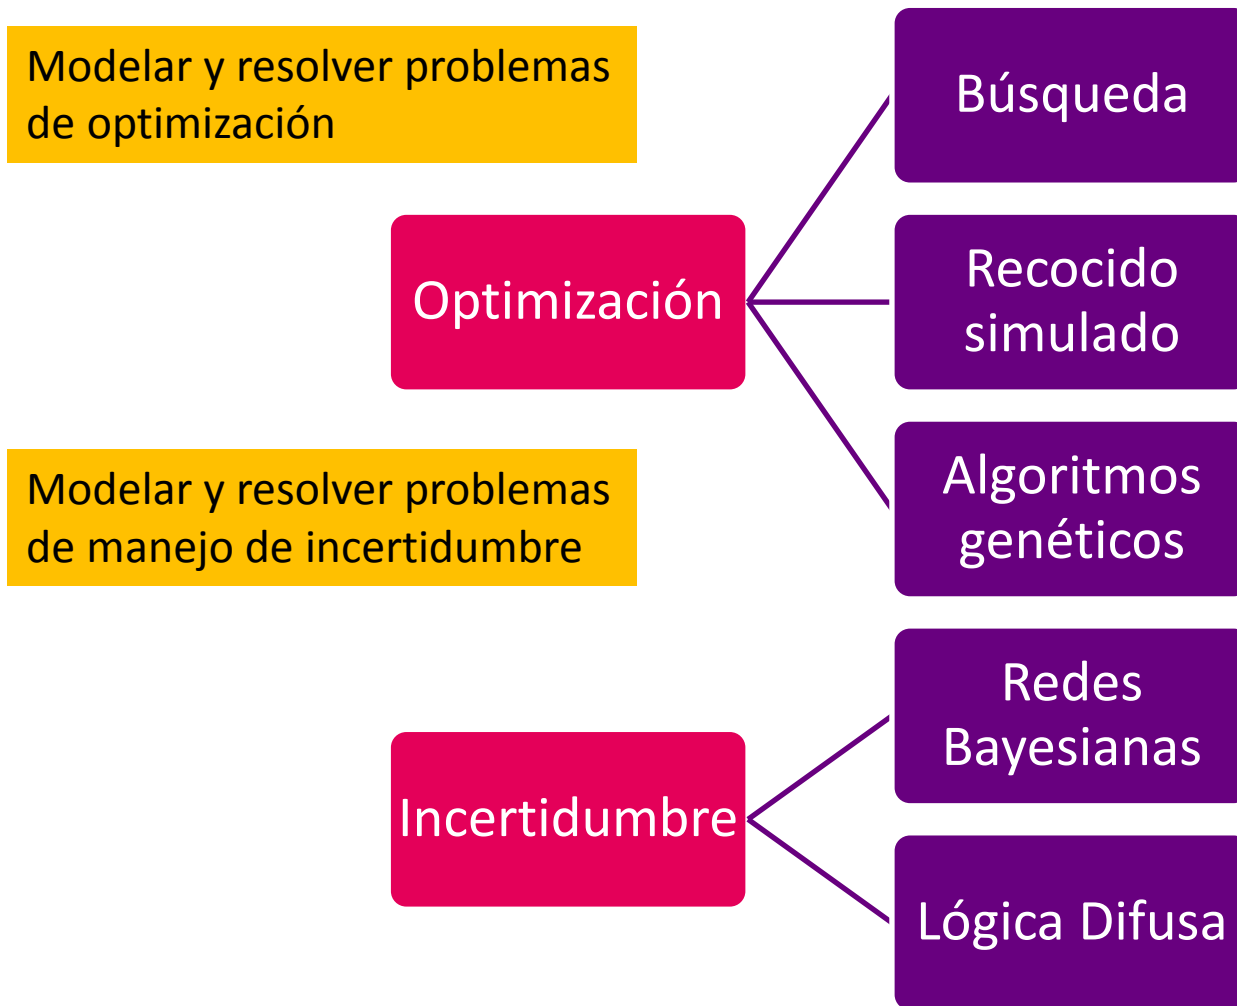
Modelar y resolver problemas de optimización

Optimización

Búsqueda

Recocido simulado

Algoritmos genéticos

Modelar y resolver problemas de manejo de incertidumbre

Incertidumbre

Redes Bayesianas

Lógica Difusa